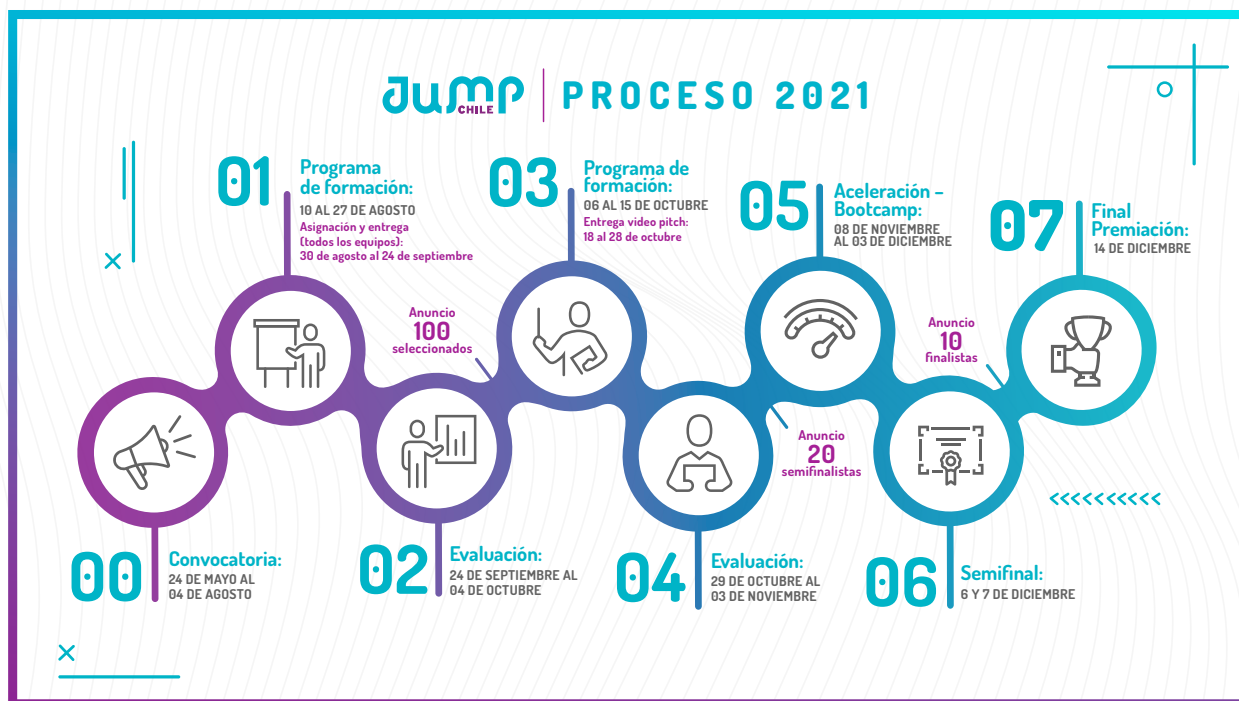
JUMP CHILE | PROCESO 2021

01 Programa de formación:
10 AL 27 DE AGOSTO
Asignación y entrega (todos los equipos): 30 de agosto al 24 de septiembre

03 Programa de formación:
06 AL 15 DE OCTUBRE
Entrega video pitch: 18 al 28 de octubre

05 Aceleración – Bootcamp:
08 DE NOVIEMBRE AL 03 DE DICIEMBRE

07 Final Premiación:
14 DE DICIEMBRE

Anuncio 100 seleccionados

Anuncio 10 finalistas

Anuncio 20 semifinalistas

<<<<<<<<<<

00 Convocatoria:
24 DE MAYO AL 04 DE AGOSTO

02 Evaluación:
24 DE SEPTIEMBRE AL 04 DE OCTUBRE

04 Evaluación:
29 DE OCTUBRE AL 03 DE NOVIEMBRE

06 Semifinal:
6 Y 7 DE DICIEMBRE